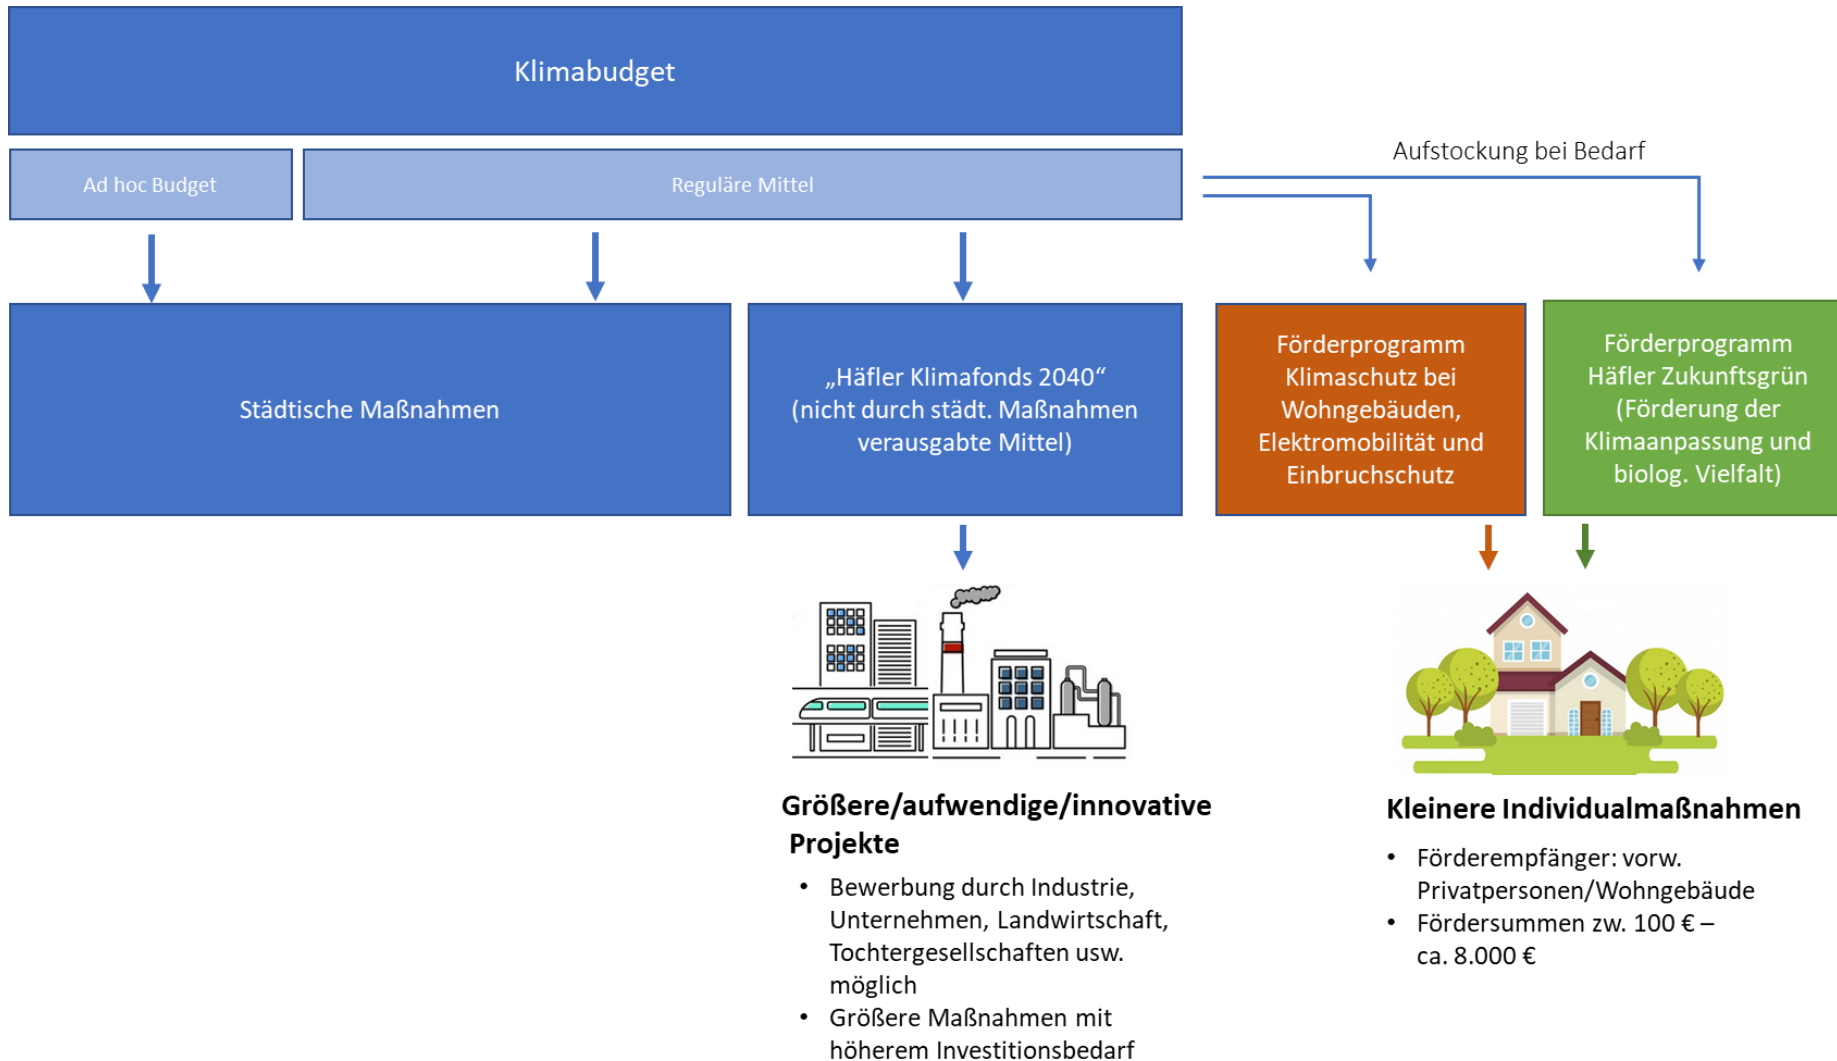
Klimabudget

Ad hoc Budget

Reguläre Mittel

Aufstockung bei Bedarf

Städtische Maßnahmen

„Häfler Klimafonds 2040“ (nicht durch städt. Maßnahmen verausgabte Mittel)

Förderprogramm Klimaschutz bei Wohngebäuden, Elektromobilität und Einbruchschutz

Förderprogramm Häfler Zukunftsgrün (Förderung der Klimaanpassung und biolog. Vielfalt)

Größere/aufwendige/innovative Projekte

• Bewerbung durch Industrie, Unternehmen, Landwirtschaft, Tochtergesellschaften usw. möglich
• Größere Maßnahmen mit höherem Investitionsbedarf

Kleinere Individualmaßnahmen

• Förderempfänger: vorw. Privatpersonen/Wohngebäude
• Fördersummen zw. 100 € – ca. 8.000 €